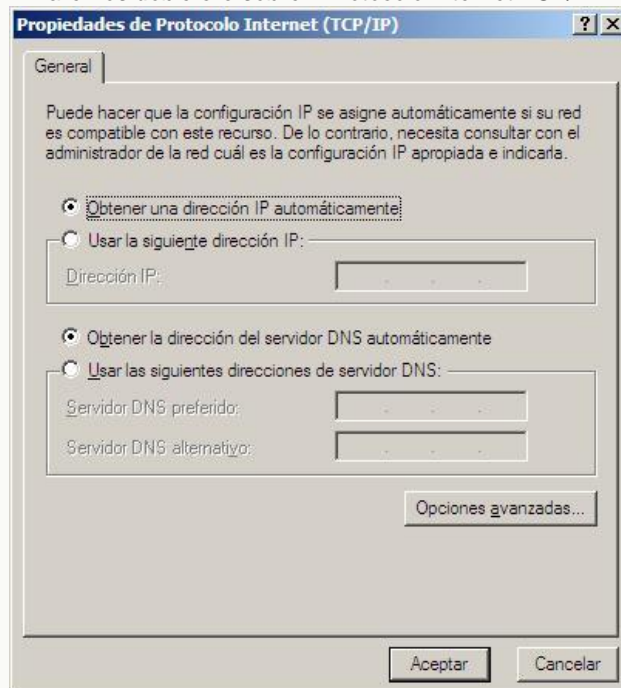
Propiedades de Protocolo Internet (TCP/IP)

? X

General

Puede hacer que la configuración IP se asigne automáticamente si su red es compatible con este recurso. De lo contrario, necesita consultar con el administrador de la red cuál es la configuración IP apropiada e indicarla.

Obtener una dirección IP automáticamente

Usar la siguiente dirección IP:

Dirección IP:

Obtener la dirección del servidor DNS automáticamente

Usar las siguientes direcciones de servidor DNS:

Servidor DNS preferido:

Servidor DNS alternativo:

Opciones avanzadas...

Aceptar

Cancelar